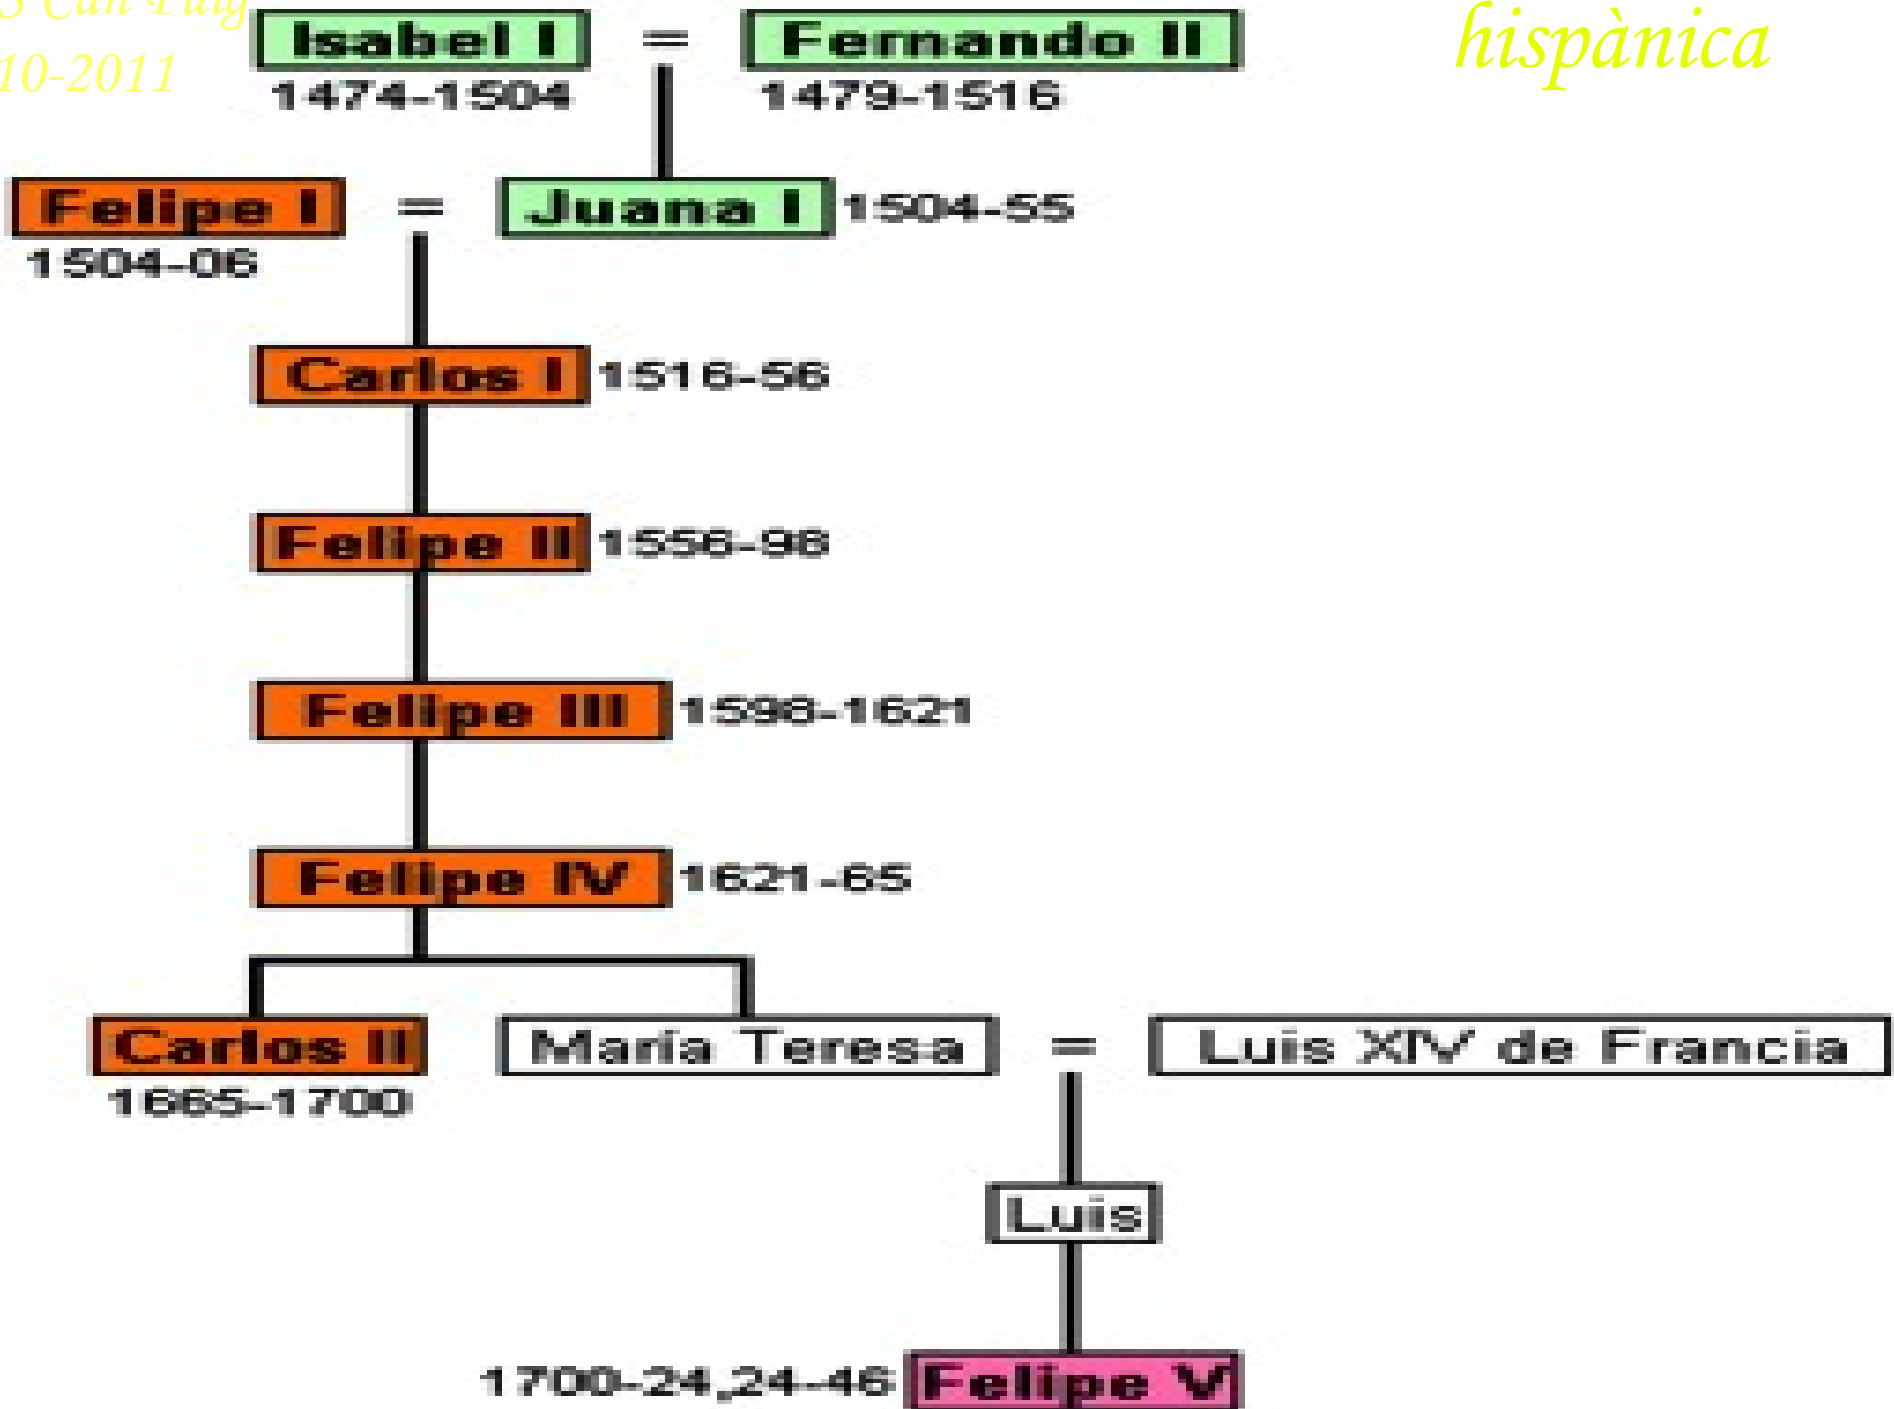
S Can Puig
10-2011

hispànica

Isabel I = Fernando II
1474-1504 1479-1516

Felipe I = Juana I 1504-55
1504-06

Carlos I 1516-56

Felipe II 1556-98

Felipe III 1598-1621

Felipe IV 1621-65

Carlos II
1665-1700

María Teresa = Luis XIV de Francia

Luis

1700-24,24-46 Felipe V